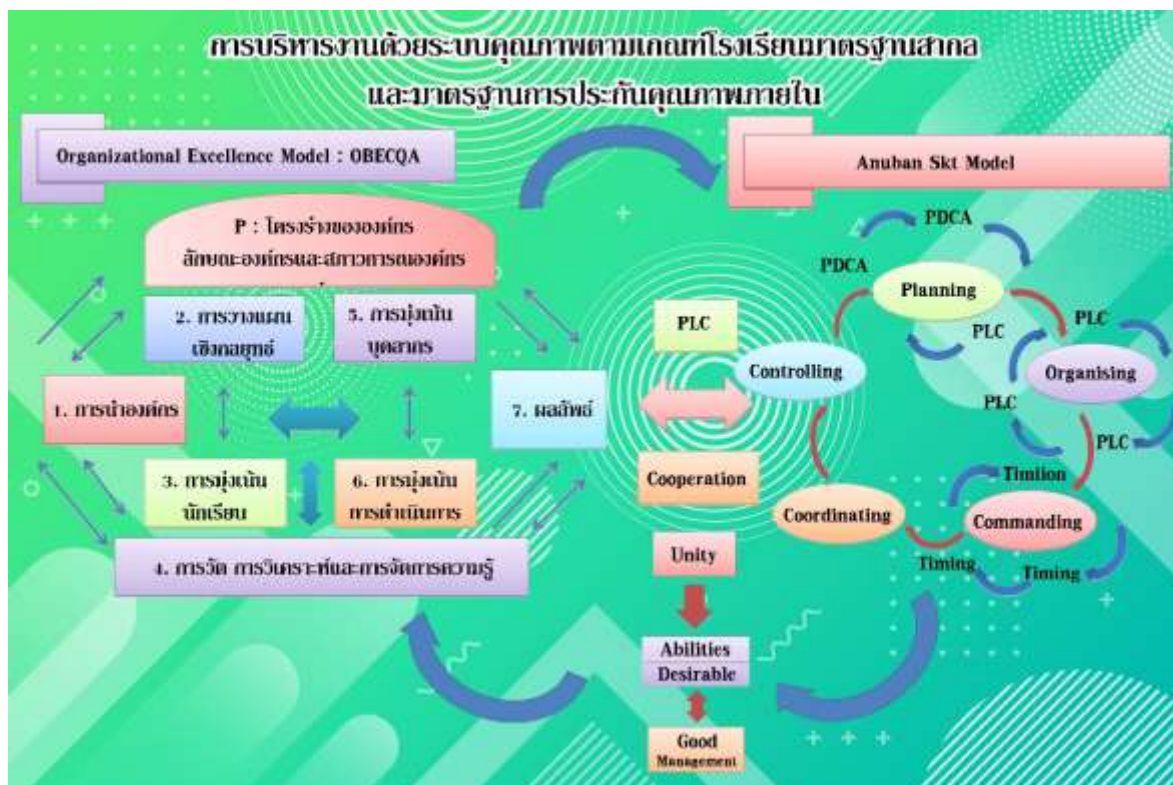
การบริหารงานด้วยระบบคุณภาพตามเกณฑ์โรงเรียนมาตรฐานสากล
และมาตรฐานการประกันคุณภาพภายใน

Organizational Excellence Model : OBECQA

Anuban Skt Model

P : โครงร่างขององค์กร
ลักษณะองค์กรและสภาวการณ์องค์กร

2. การวางแผนเชิงกลยุทธ์

5. การมุ่งเน้นบุคลากร

1. การนำองค์กร

7. ผลลัพธ์

3. การมุ่งเน้นนักเรียน

6. การมุ่งเน้นการดำเนินการ

4. การวัด การวิเคราะห์และการจัดการความรู้

PLC

Cooperation

Unity

Abilities
Desirable

Good
Management

PDCA

PDCA

Planning

PLC

PLC

Controlling

Organising

PLC

PLC

Timing

Coordinating

Commanding

Timing

Timing